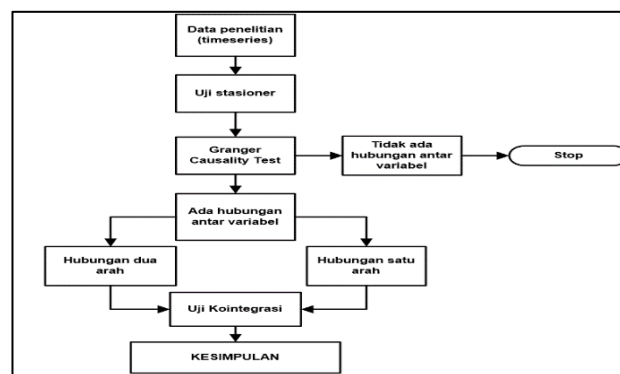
Data penelitian (timeseries)

Uji stasioner

Granger Causality Test

Tidak ada hubungan antar variabel

Stop

Ada hubungan antar variabel

Hubungan dua arah

Hubungan satu arah

Uji Kointegrasi

KESIMPULAN